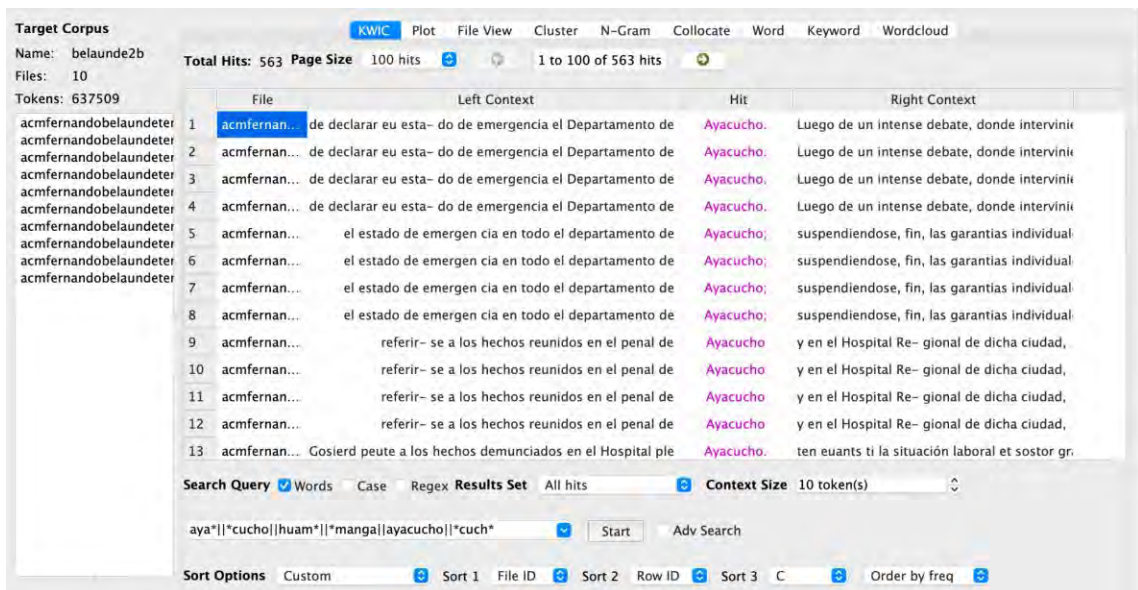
Target Corpus
Name: belaunde2b
Files: 10
Tokens: 637509

acmfernandobelaundeter
acmfernandobelaundeter
acmfernandobelaundeter
acmfernandobelaundeter
acmfernandobelaundeter
acmfernandobelaundeter
acmfernandobelaundeter
acmfernandobelaundeter
acmfernandobelaundeter
acmfernandobelaundeter

KWIC Plot File View Cluster N-Gram Collocate Word Keyword Wordcloud

Total Hits: 563 Page Size 100 hits 1 to 100 of 563 hits

| | File | Left Context | Hit | Right Context |
|---|---|---|---|---|
| 1 | acmfernan... | de declarar eu esta- do de emergencia el Departamento de | Ayacucho. | Luego de un intense debate, donde intervinie |
| 2 | acmfernan... | de declarar eu esta- do de emergencia el Departamento de | Ayacucho. | Luego de un intense debate, donde intervinie |
| 3 | acmfernan... | de declarar eu esta- do de emergencia el Departamento de | Ayacucho. | Luego de un intense debate, donde intervinie |
| 4 | acmfernan... | de declarar eu esta- do de emergencia el Departamento de | Ayacucho. | Luego de un intense debate, donde intervinie |
| 5 | acmfernan... | el estado de emergen cia en todo el departamento de | Ayacucho; | suspendiendose, fin, las garantias individual |
| 6 | acmfernan... | el estado de emergen cia en todo el departamento de | Ayacucho; | suspendiendose, fin, las garantias individual |
| 7 | acmfernan... | el estado de emergen cia en todo el departamento de | Ayacucho; | suspendiendose, fin, las garantias individual |
| 8 | acmfernan... | el estado de emergen cia en todo el departamento de | Ayacucho; | suspendiendose, fin, las garantias individual |
| 9 | acmfernan... | referir- se a los hechos reunidos en el penal de | Ayacucho | y en el Hospital Re- gional de dicha ciudad, |
| 10 | acmfernan... | referir- se a los hechos reunidos en el penal de | Ayacucho | y en el Hospital Re- gional de dicha ciudad, |
| 11 | acmfernan... | referir- se a los hechos reunidos en el penal de | Ayacucho | y en el Hospital Re- gional de dicha ciudad, |
| 12 | acmfernan... | referir- se a los hechos reunidos en el penal de | Ayacucho | y en el Hospital Re- gional de dicha ciudad, |
| 13 | acmfernan... | Gosierd peute a los hechos demunciados en el Hospital ple | Ayacucho. | ten euants ti la situación laboral et sostor gr |

Search Query Words Case Regex Results Set All hits Context Size 10 token(s)

aya*||*cucho||huam*||*manga||ayacucho||*cuch* Start Adv Search

Sort Options Custom Sort 1 File ID Sort 2 Row ID Sort 3 C Order by freq